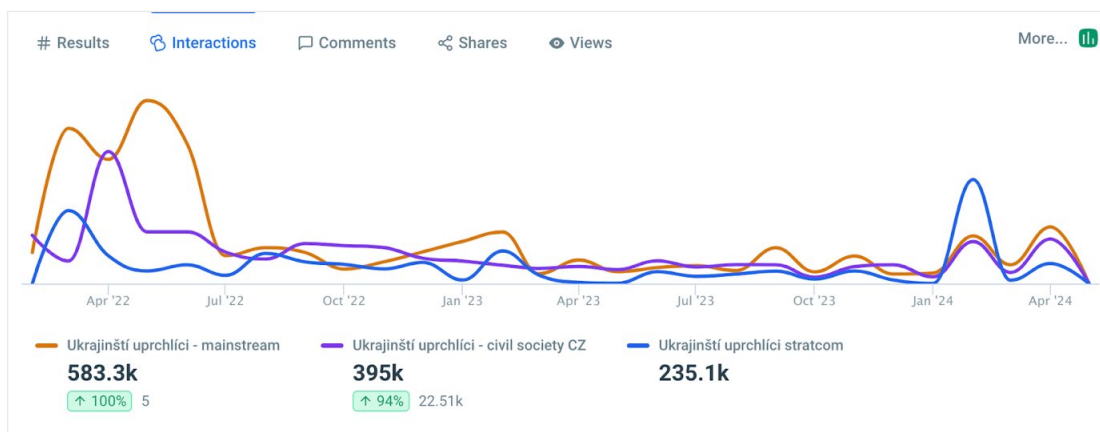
# Results Interactions Comments Shares Views More...

Apr '22 Jul '22 Oct '22 Jan '23 Apr '23 Jul '23 Oct '23 Jan '24 Apr '24

Ukrajinští uprchlíci - mainstream
583.3k
↑ 100% 5

Ukrajinští uprchlíci - civil society CZ
395k
↑ 94% 22.51k

Ukrajinští uprchlíci stratcom
235.1k